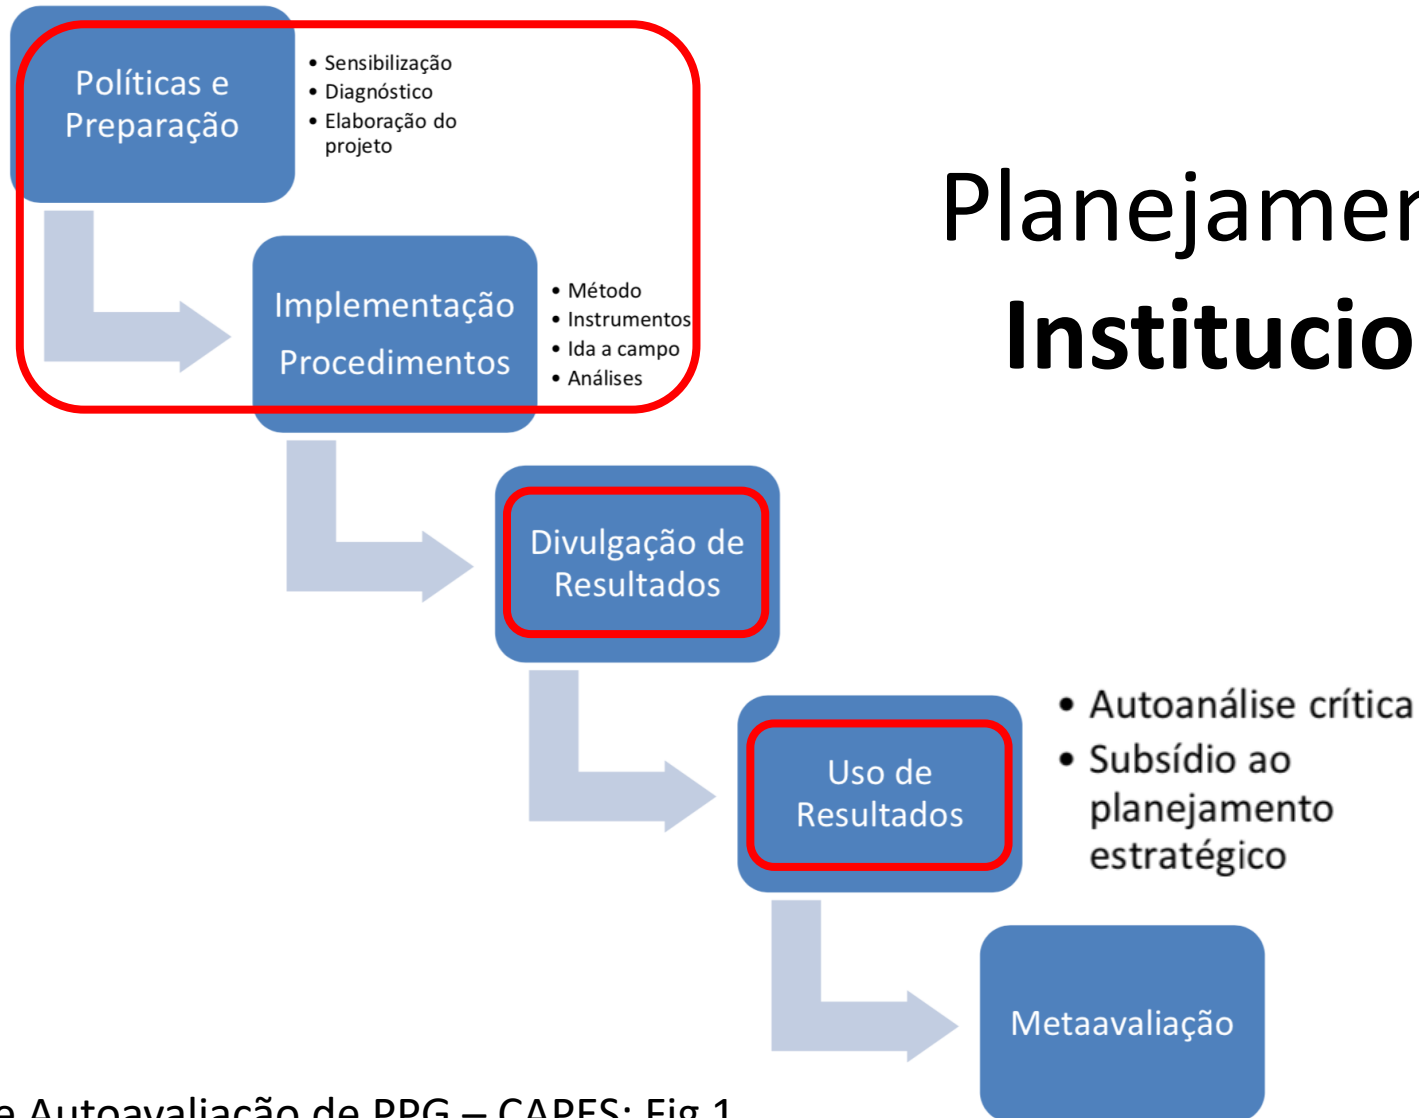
Políticas e Preparação

- Sensibilização
- Diagnóstico
- Elaboração do projeto

Planejamen

Institucio

Implementação

Procedimentos

- Método
- Instrumentos
- Ida a campo
- Análises

Divulgação de Resultados

Uso de Resultados

- Autoanálise crítica
- Subsídio ao planejamento estratégico

Metaavaliação

e Autoavaliação de PPG – CAPES; Fig 1